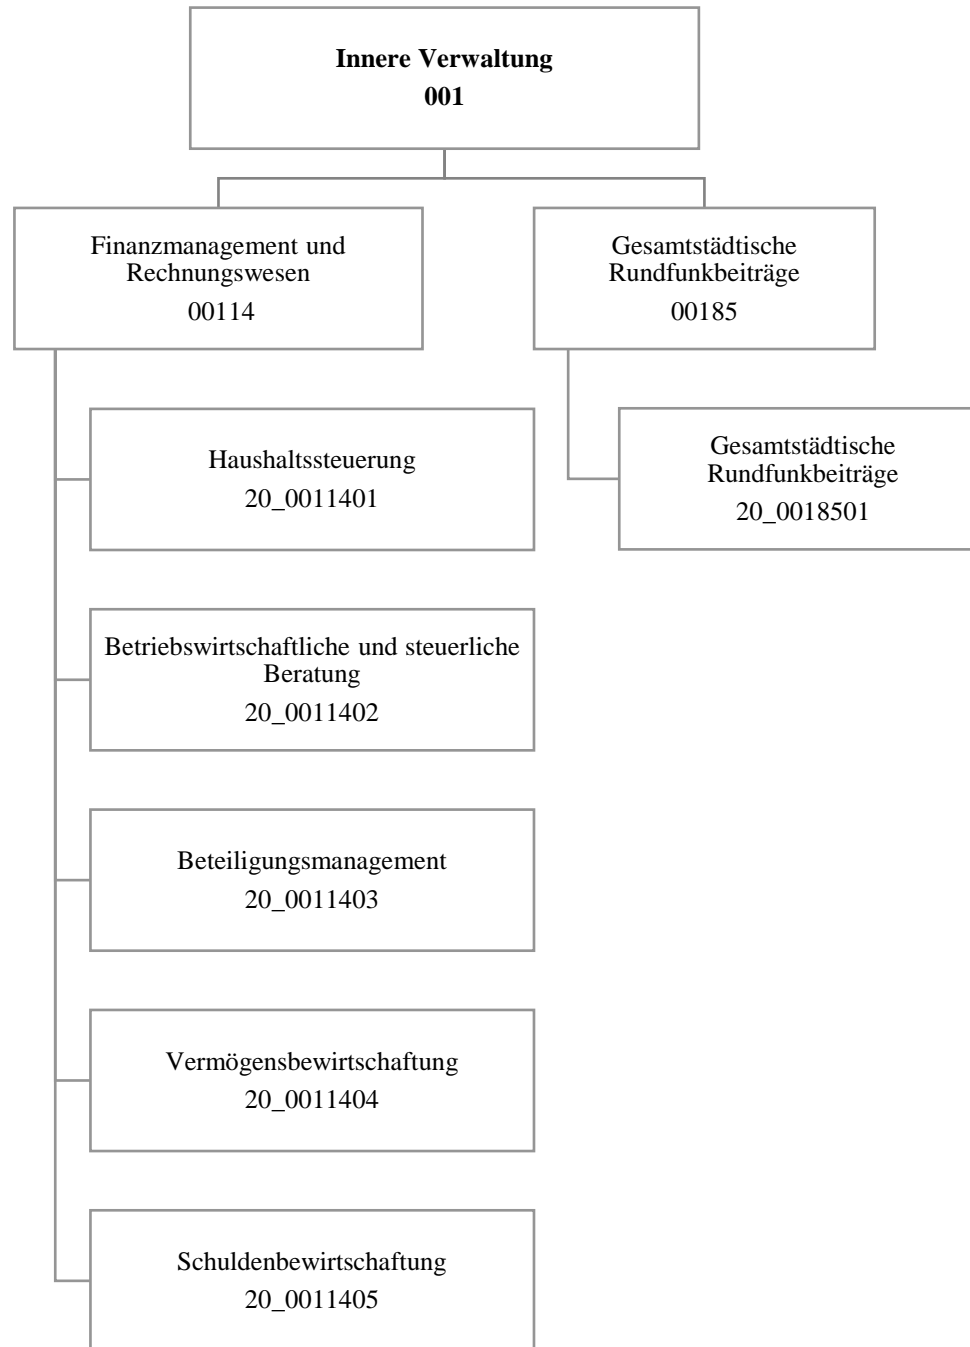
**Innere Verwaltung**
**001**

Finanzmanagement und Rechnungswesen
00114

Gesamtstädtische Rundfunkbeiträge
00185

Haushaltssteuerung
20_0011401

Gesamtstädtische Rundfunkbeiträge
20_0018501

Betriebswirtschaftliche und steuerliche Beratung
20_0011402

Beteiligungsmanagement
20_0011403

Vermögensbewirtschaftung
20_0011404

Schuldenbewirtschaftung
20_0011405